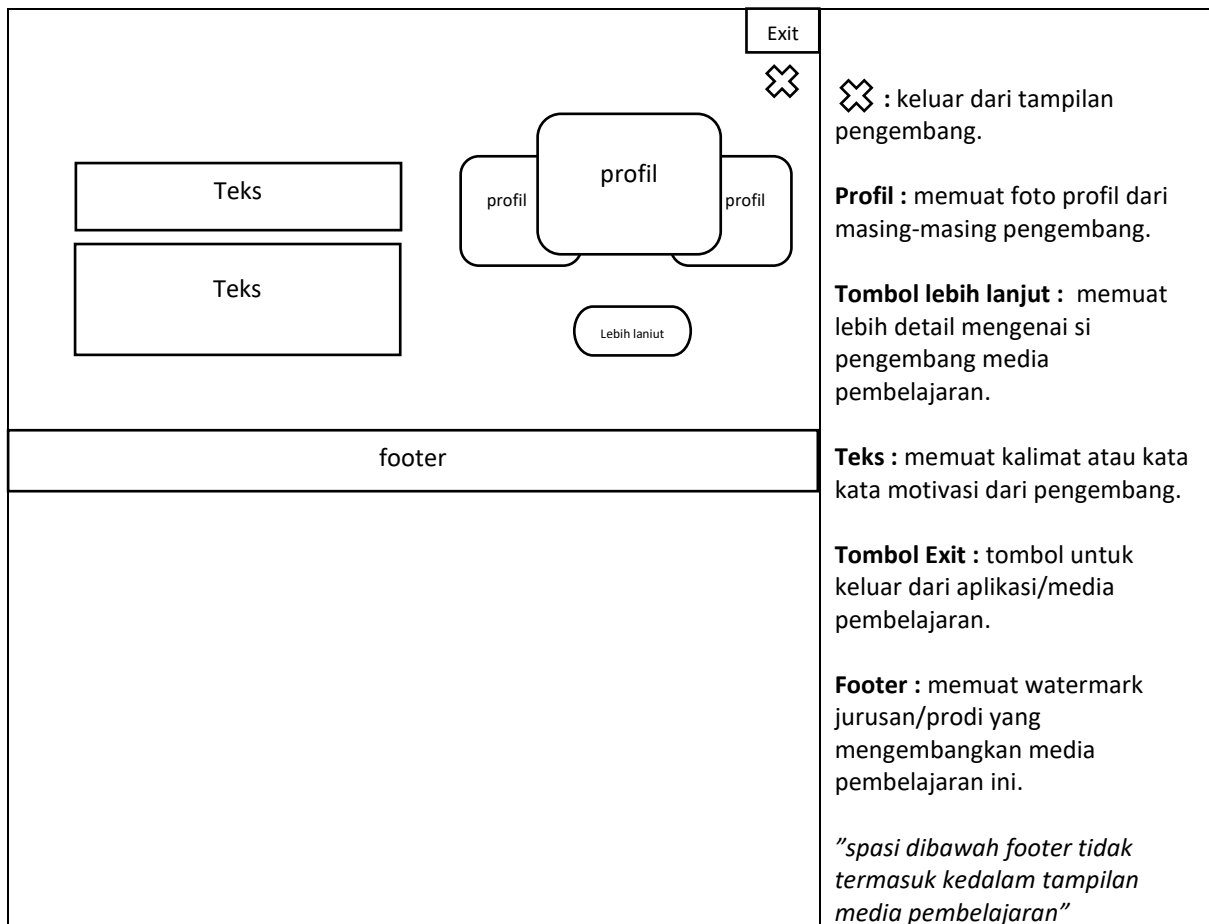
Exit

Teks

Teks

profil

profil

profil

Lebih lanjut

footer

: keluar dari tampilan pengembang.

**Profil :** memuat foto profil dari masing-masing pengembang.

**Tombol lebih lanjut :** memuat lebih detail mengenai si pengembang media pembelajaran.

**Teks :** memuat kalimat atau kata kata motivasi dari pengembang.

**Tombol Exit :** tombol untuk keluar dari aplikasi/media pembelajaran.

**Footer :** memuat watermark jurusan/prodi yang mengembangkan media pembelajaran ini.

*"spasi dibawah footer tidak termasuk kedalam tampilan media pembelajaran"*